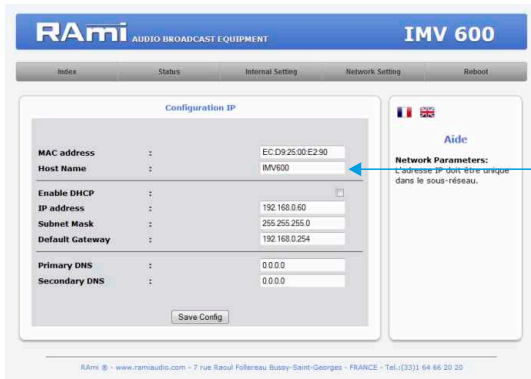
RAmi AUDIO BROADCAST EQUIPMENT

IMV 600

Index | Status | Internal Setting | Network Setting | Reboot

Configuration IP

| | | |
|---|---|---|
| MAC address | : | EC:D9:25:00:E2:90 |
| Host Name | : | IMV600 |
| Enable DHCP | : | |
| IP address | : | 192.168.0.60 |
| Subnet Mask | : | 255.255.255.0 |
| Default Gateway | : | 192.168.0.254 |
| Primary DNS | : | 0.0.0.0 |
| Secondary DNS | : | 0.0.0.0 |

Save Config

Aide

Network Parameters:
L'adresse IP doit être unique dans le sous-réseau.

RAmi ® - www.ramiaudio.com - 7 rue Raoul Follereau Bussy-Saint-Georges - FRANCE - Tel.:(33)1 64 66 20 20